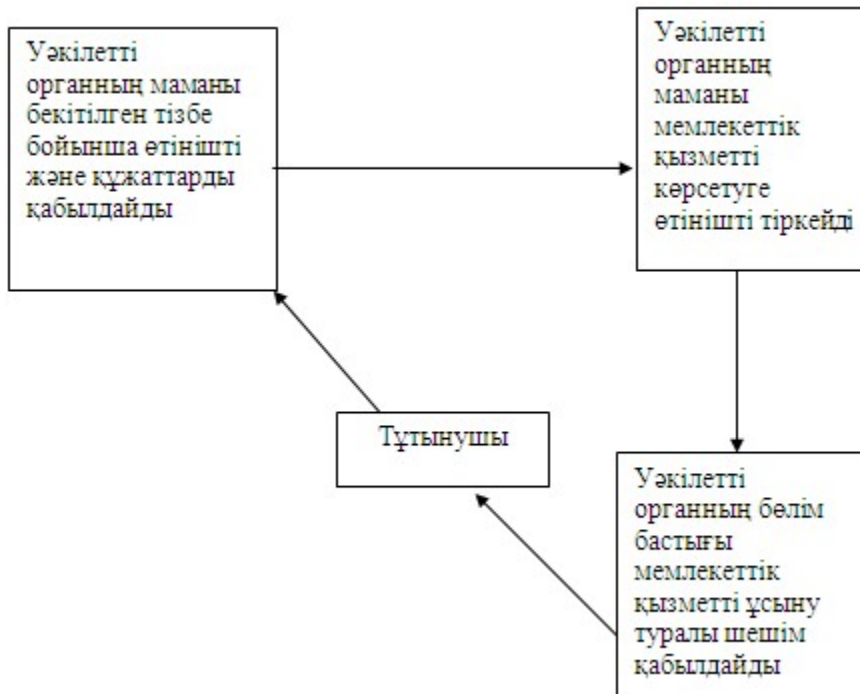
Уәкілетті органның маманы бекітілген тізбе бойынша өтінішті және құжаттарды қабылдайды

Уәкілетті органның маманы мемлекеттік қызметті көрсетуге өтінішті тіркейді

Тұтынушы

Уәкілетті органның бөлім бастығы мемлекеттік қызметті ұсыну туралы шешім қабылдайды